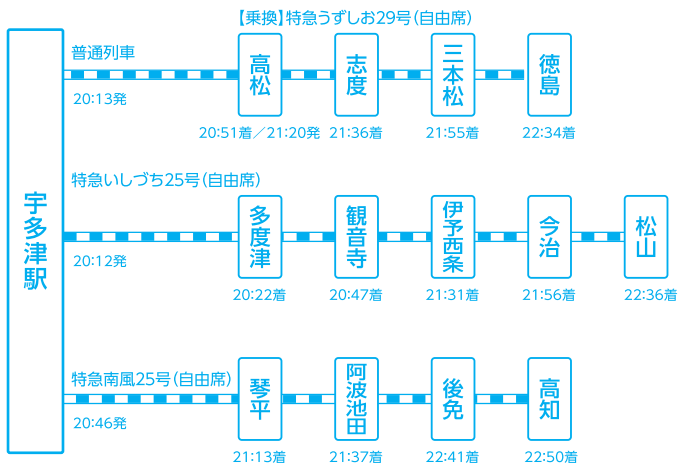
宇多津駅

普通列車
20:13発
【乗換】特急うずしお29号(自由席)
高松
20:51着／21:20発
志度
21:36着
三本松
21:55着
徳島
22:34着

特急いしづち25号(自由席)
20:12発
多度津
20:22着
観音寺
20:47着
伊予西条
21:31着
今治
21:56着
松山
22:36着

特急南風25号(自由席)
20:46発
琴平
21:13着
阿波池田
21:37着
後免
22:41着
高知
22:50着